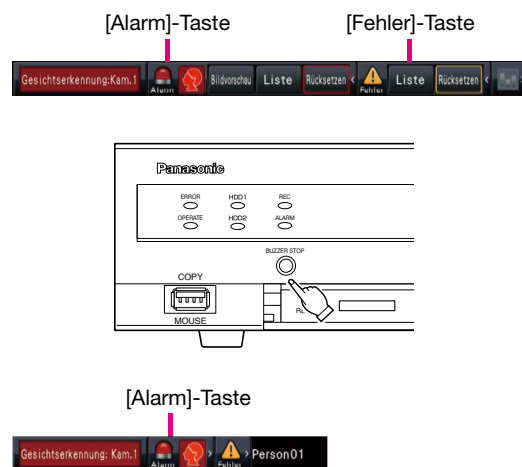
[Alarm]-Taste

[Fehler]-Taste

Gesichtserkennung:Kam.1 Alarm Bildvorschau Liste Rücksetzen Fehler Liste Rücksetzen

Panasonic

ERROR
OPERATE
HDD1
HDD2
REC
ALARM
BUZZER STOP
COPY
MOUSE

[Alarm]-Taste

Gesichtserkennung: Kam.1 Alarm Fehler Person01